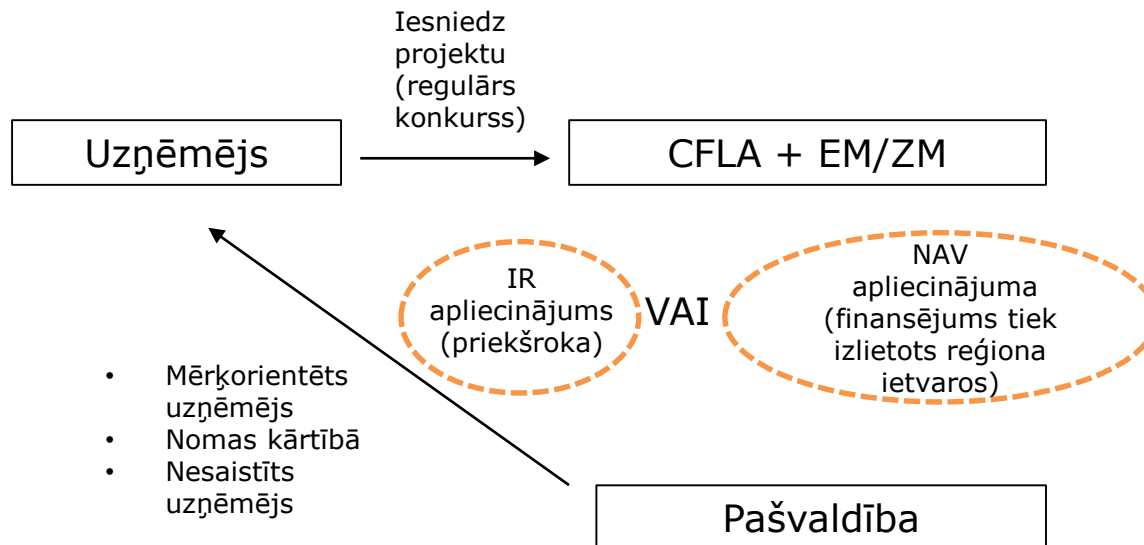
Iesniedz projektu (regulārs konkurss)

Uzņēmējs

CFLA + EM/ZM

IR apliecinājums (priekšroka)

VAI

NAV apliecinājuma (finansējums tiek izlietots reģiona ietvaros)

- Mērķorientēts uzņēmējs
- Nomas kārtībā
- Nesaistīts uzņēmējs

Pašvaldība